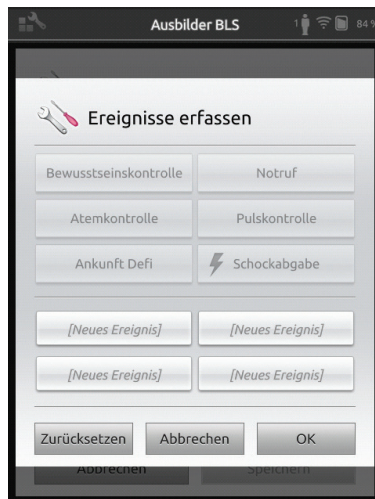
Ausbilder BLS

84

Ereignisse erfassen

Bewusstseinskontrolle

Notruf

Atemkontrolle

Pulskontrolle

Ankunft Defi

Schockabgabe

[Neues Ereignis]

[Neues Ereignis]

[Neues Ereignis]

[Neues Ereignis]

Zurücksetzen

Abbrechen

OK

Abbrechen

Speichern